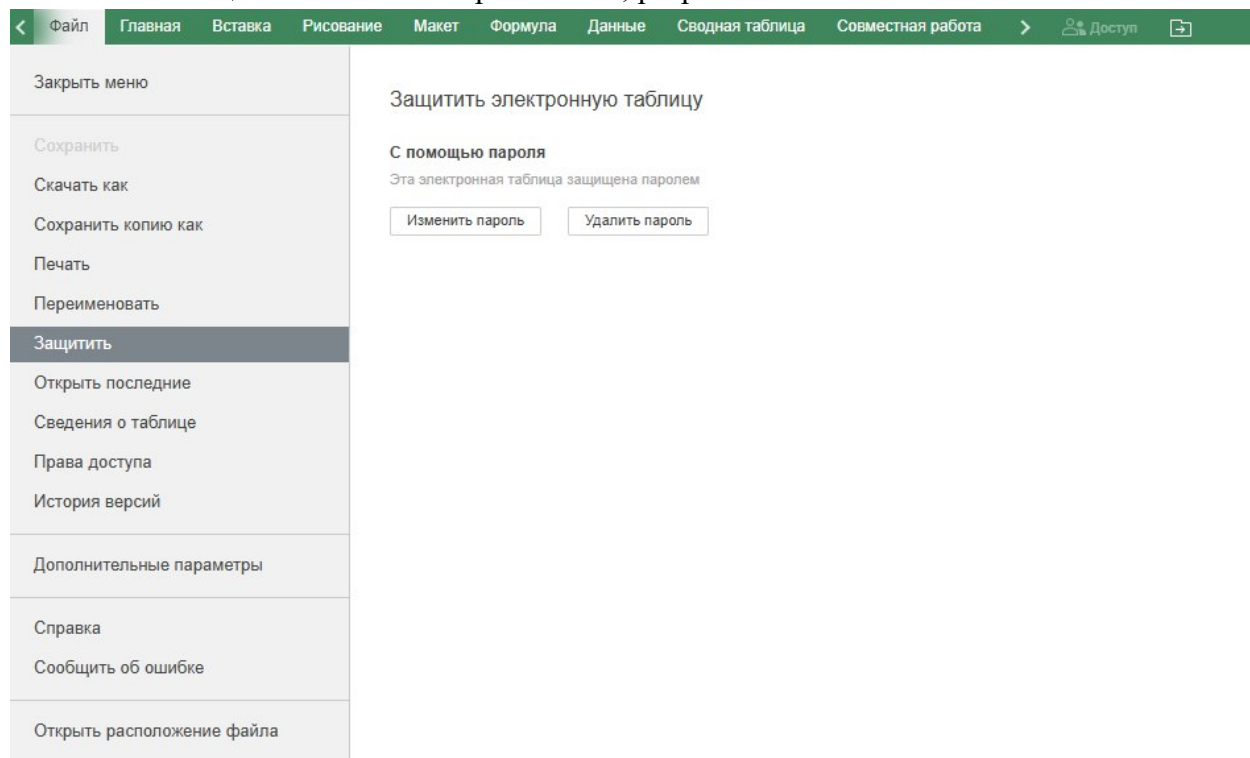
Файл Главная Вставка Рисование Макет Формула Данные Сводная таблица Совместная работа Доступ

Закрыть меню

Сохранить

Скачать как

Сохранить копию как

Печать

Переименовать

Защитить

Открыть последние

Сведения о таблице

Права доступа

История версий

Дополнительные параметры

Справка

Сообщить об ошибке

Открыть расположение файла

Защитить электронную таблицу

С помощью пароля

Эта электронная таблица защищена паролем

Изменить пароль

Удалить пароль